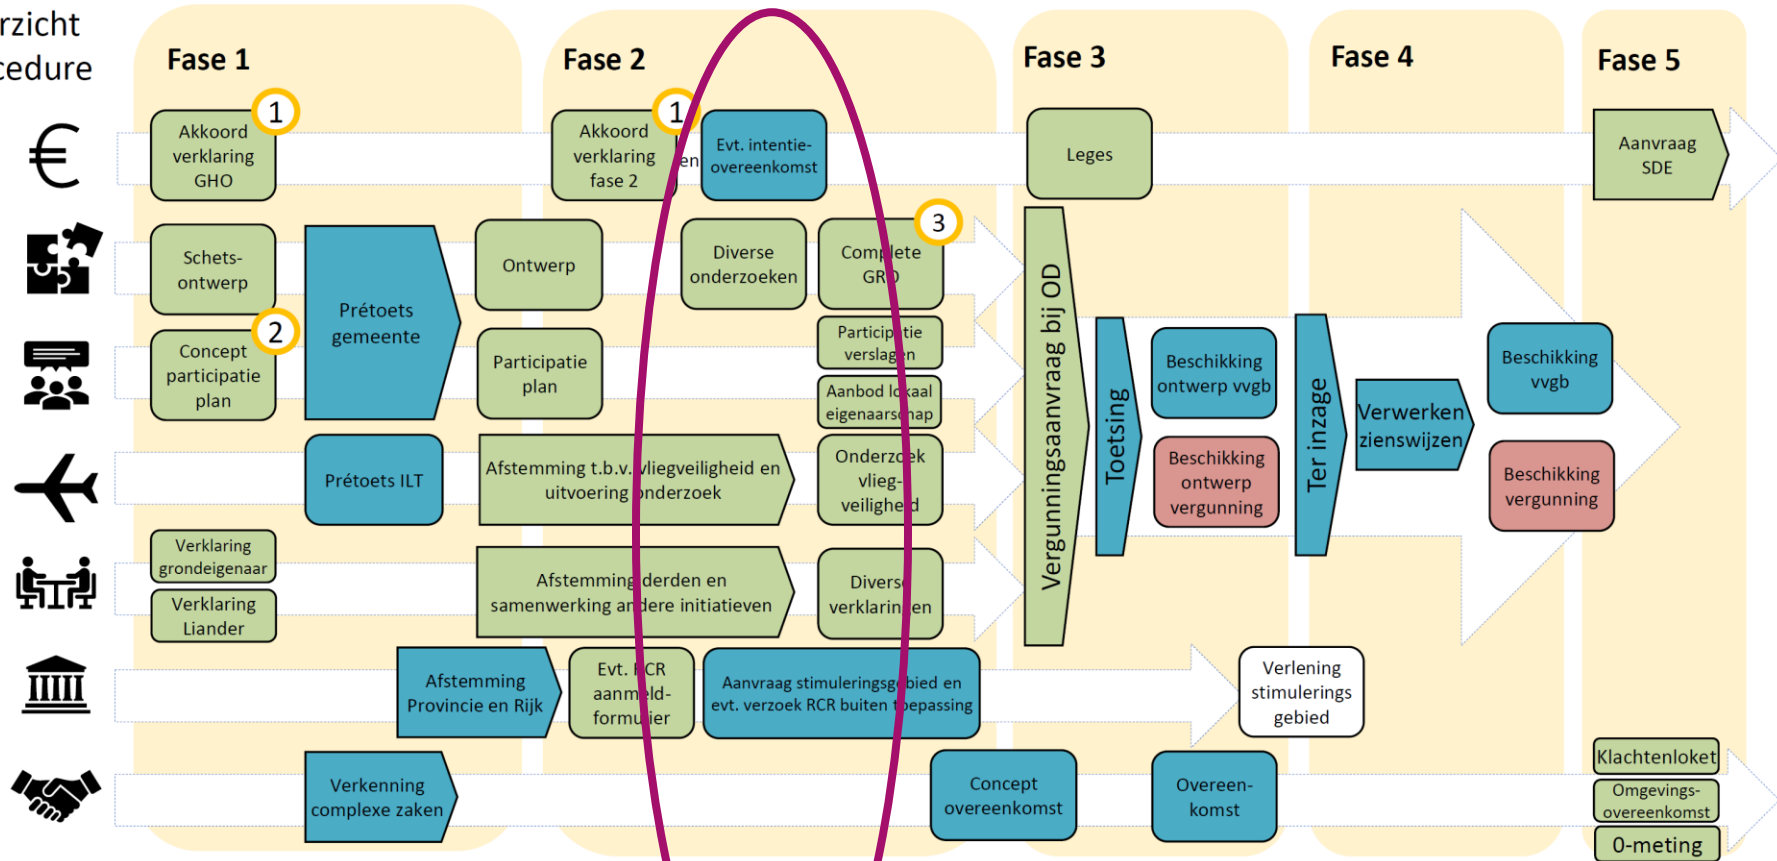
rzicht
cedure

Fase 1

Fase 2

Fase 3

Fase 4

Fase 5

Akkoord verklaring GHO

1

Akkoord verklaring fase 2

1

en

Evt. intentie-overeenkomst

Leges

Aanvraag SDE

Schets-ontwerp

Prétoets gemeente

Ontwerp

Diverse onderzoeken

Complete GRP

3

Concept participatie plan

2

Participatie plan

Participatie verslagen

Aanbod lokaal eigenaarschap

Vergunningsaanvraag bij OD

Toetsing

Beschikking ontwerp vvgb

Beschikking ontwerp vergunning

Ter inzage

Verwerken zienswijzen

Beschikking vvgb

Beschikking vergunning

Prétoets ILT

Afstemming t.b.v. vliegveiligheid en uitvoering onderzoek

Onderzoek vlieg-veiligheid

Verklaring grondeigenaar

Verklaring Liander

Afstemming derden en samenwerking andere initiatieven

Diverse verklaringen

Afstemming Provincie en Rijk

Evt. RCR aanmeld-formulier

Aanvraag stimuleringsgebied en evt. verzoek RCR buiten toepassing

Verlening stimulerings gebied

Verkenning complexe zaken

Concept overeenkomst

Overeen-komst

Klachtenloket

Omgevings-overeenkomst

0-meting